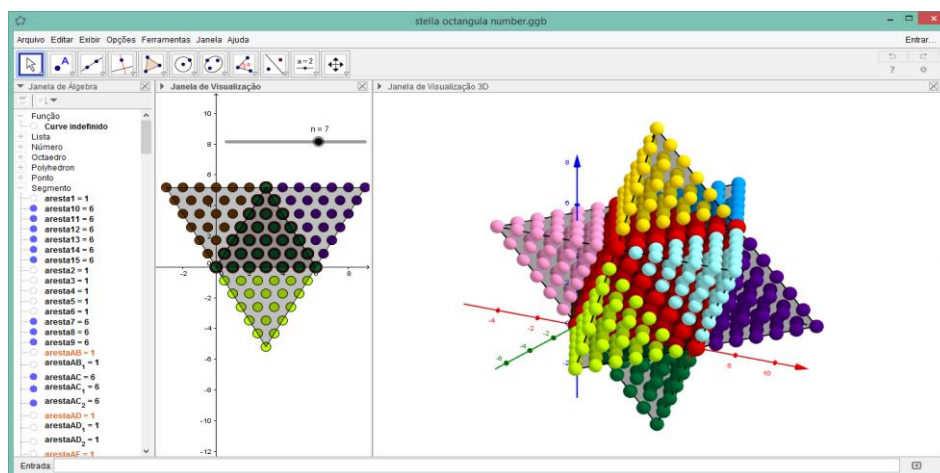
stella octangula number.ggb

Arquivo Editar Exibir Opções Ferramentas Janela Ajuda

Entrar...

a = 2

Janela de Álgebra

Janela de Visualização

Janela de Visualização 3D

Função
Curve indefinido
Lista
Número
Octaedro
Polyhedron
Ponto
Segmento
aresta1 = 1
aresta10 = 6
aresta11 = 6
aresta12 = 6
aresta13 = 6
aresta14 = 6
aresta15 = 6
aresta2 = 1
aresta3 = 1
aresta4 = 1
aresta5 = 1
aresta6 = 1
aresta7 = 6
aresta8 = 6
aresta9 = 6
arestaAB = 1
arestaAB$_1$ = 1
arestaAC = 6
arestaAC$_1$ = 6
arestaAC$_2$ = 6
arestaAD = 1
arestaAD$_1$ = 1
arestaAD$_2$ = 1
arestaAE = 1

n = 7

10
8
6
-2
2
4
6
8
-2
-4
-6
-8
-10
-12

8
6
-4
-2
-6
-4
-2
8
10

Entrada: